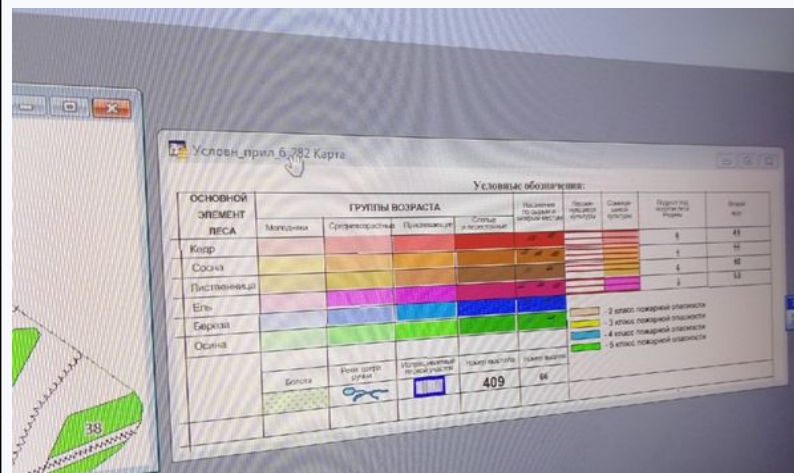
Условн_прил 6_782 Карта

Условные обозначения:

| ОСНОВНОЙ ЭЛЕМЕНТ ЛЕСА | ГРУППЫ ВОЗРАСТА | | | | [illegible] | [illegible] | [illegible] | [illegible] | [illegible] |
|---|---|---|---|---|---|---|---|---|---|
| | Молодняки | Средневозрастные | Приспевающие | Спелые и перестойные | | | | | |
| Кедр | | | | | | | | 6 | 49 |
| Сосна | | | | | | | | 1 | 44 |
| Лиственница | | | | | | | | 6 | 40 |
| Ель | | | | | | | | 3 | 53 |
| Береза | | | | | | | | | |
| Осина | | | | | | | | | |

- 2 класс пожарной опасности
- 3 класс пожарной опасности
- 4 класс пожарной опасности
- 5 класс пожарной опасности

| Болота | Реки шир. ручьи | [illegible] | номер выдела | номер выдела |
|---|---|---|---|---|
| | | | 409 | 66 |

38